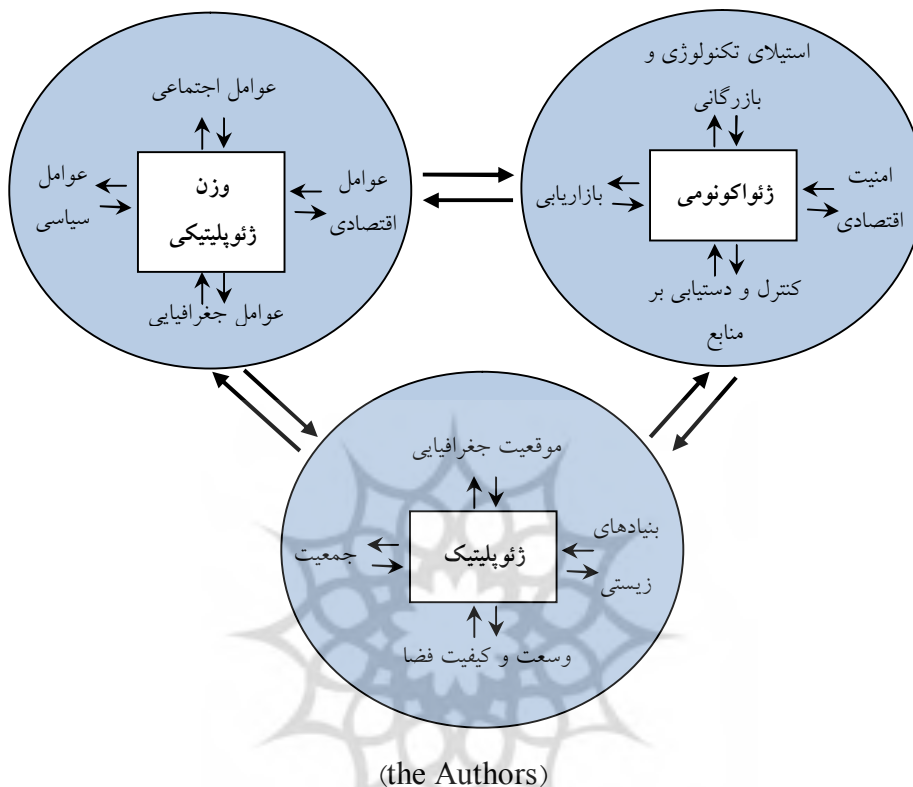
عوامل اجتماعی

عوامل سیاسی

وزن ژئوپلیتیکی

عوامل اقتصادی

عوامل جغرافیایی

استیلای تکنولوژی و بازرگانی

بازاریابی

ژئواکونومی

امنیت اقتصادی

کنترل و دستیابی بر منابع

موقعیت جغرافیایی

جمعیت

ژئوپلیتیک

بنیادهای زیستی

وسعت و کیفیت فضا

(the Authors)